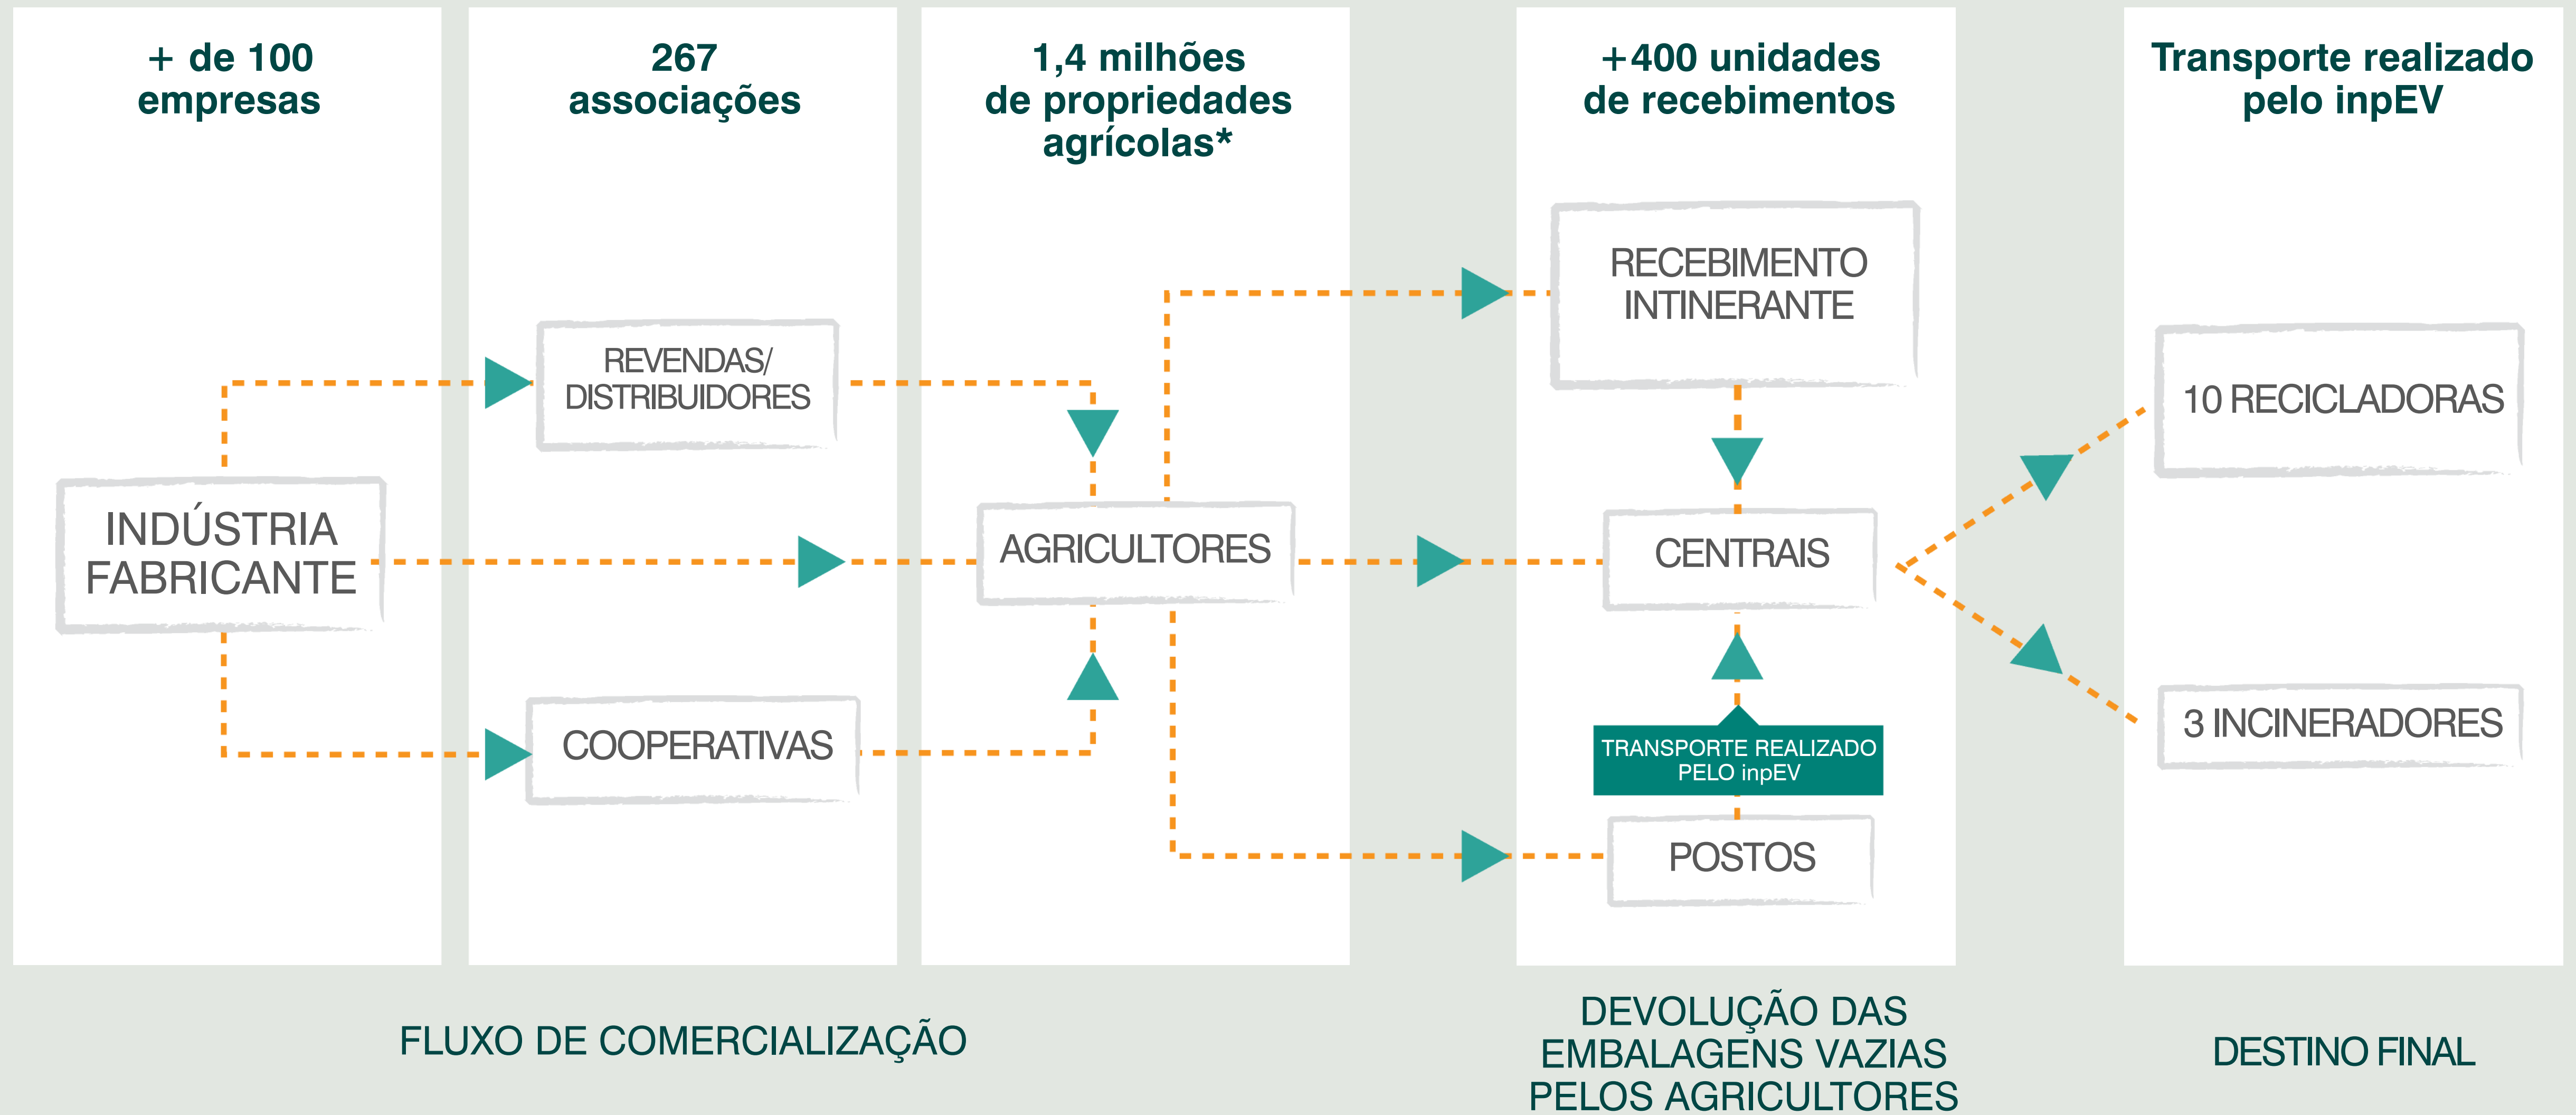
+ de 100 empresas

267 associações

1,4 milhões de propriedades agrícolas*

+400 unidades de recebimentos

Transporte realizado pelo inpEV

INDÚSTRIA FABRICANTE

REVENDAS/ DISTRIBUIDORES

COOPERATIVAS

AGRICULTORES

RECEBIMENTO INTINERANTE

CENTRAIS

TRANSPORTE REALIZADO PELO inpEV

POSTOS

10 RECICLADORAS

3 INCINERADORES

FLUXO DE COMERCIALIZAÇÃO

DEVOLUÇÃO DAS EMBALAGENS VAZIAS PELOS AGRICULTORES

DESTINO FINAL